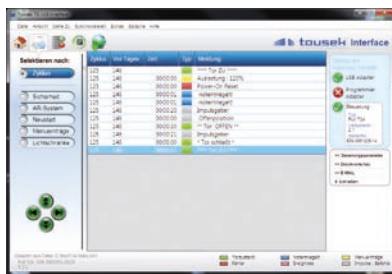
tousek Interface

Selektieren nach:

Zyklus

Sicherheit

AR-System

Neustart

Menueinträge

Lichtschranke

| Zyklus | Vor Tagen | Zeit | Typ | Meldung |
|---|---|---|---|---|
| 125 | 140 | | | *** Tor ZU *** |
| 125 | 140 | | | Auslastung : 120% |
| 125 | 140 | | | Power-On Reset |
| 125 | 140 | | | Notentriegelt |
| 125 | 140 | | | Notentriegelt |
| 125 | 140 | | | Impulsgeber |
| 125 | 140 | | | Offenposition |
| 125 | 140 | | | *** Tor OFFEN *** |
| 125 | 140 | | | Impulsgeber |
| 125 | 140 | | | * Tor schließt * |
| 125 | 140 | | | |

tousek Interface

USB Adapter

Programmier Adapter

Steuerung

Sicherungsparameter

Druckvorschau

E-Mail

Schließen

Torzustand

Fehler

Notentriegelt

Ereignisse

Menueinträge

Betrieb